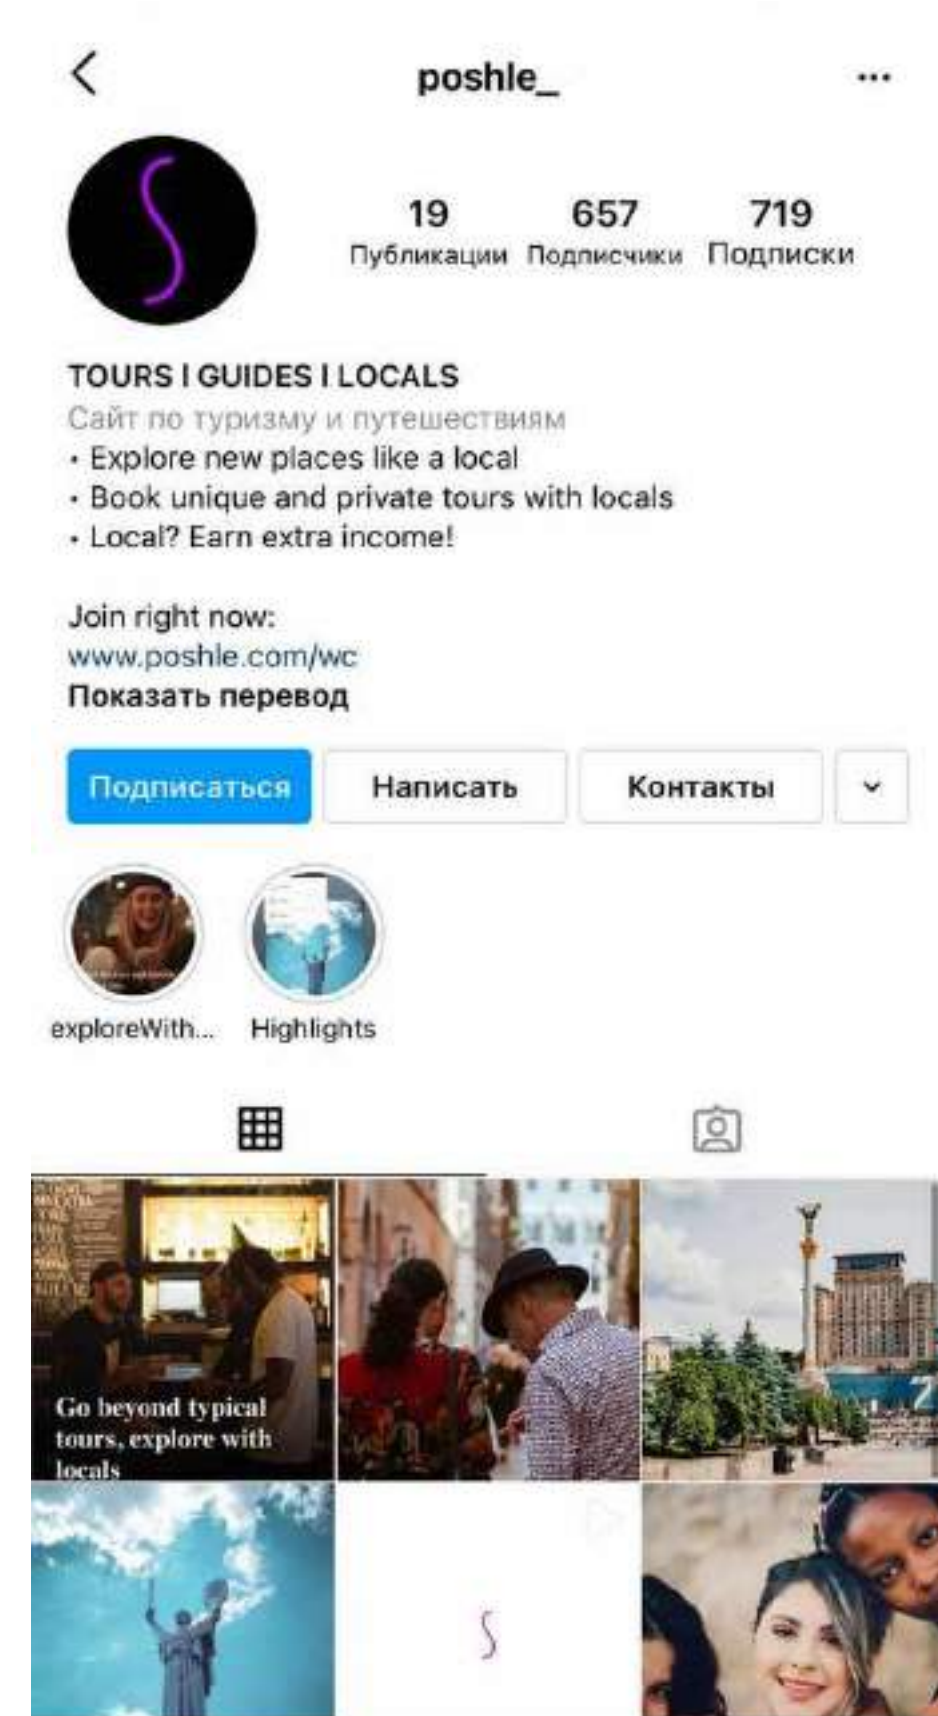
poshle_

...

19 Публикации
657 Подписчики
719 Подписки

TOURS I GUIDES I LOCALS
Сайт по туризму и путешествиям
• Explore new places like a local
• Book unique and private tours with locals
• Local? Earn extra income!

Join right now:
www.poshle.com/wc
Показать перевод

Подписаться | Написать | Контакты

exploreWith... Highlights

Go beyond typical tours, explore with locals